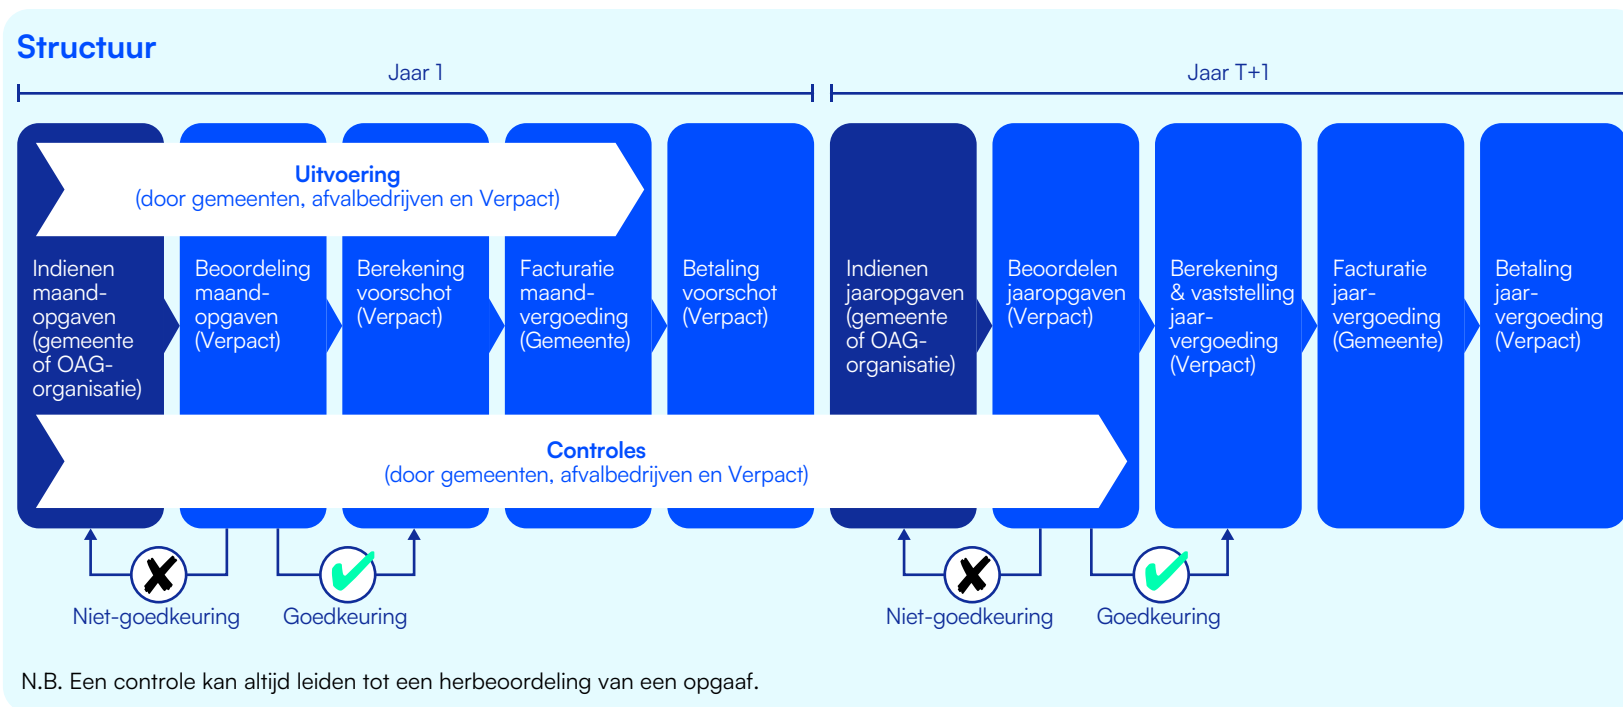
Structuur

Jaar 1

Jaar T+1

Uitvoering
(door gemeenten, afvalbedrijven en Verpact)

Indienen maandopgaven (gemeente of OAG-organisatie)

Beoordeling maandopgaven (Verpact)

Berekening voorschot (Verpact)

Facturatie maandvergoeding (Gemeente)

Betaling voorschot (Verpact)

Indienen jaaropgaven (gemeente of OAG-organisatie)

Beoordelen jaaropgaven (Verpact)

Berekening & vaststelling jaarvergoeding (Verpact)

Facturatie jaarvergoeding (Gemeente)

Betaling jaarvergoeding (Verpact)

Controles
(door gemeenten, afvalbedrijven en Verpact)

Niet-goedkeuring

Goedkeuring

Niet-goedkeuring

Goedkeuring

N.B. Een controle kan altijd leiden tot een herbeoordeling van een opgaaf.